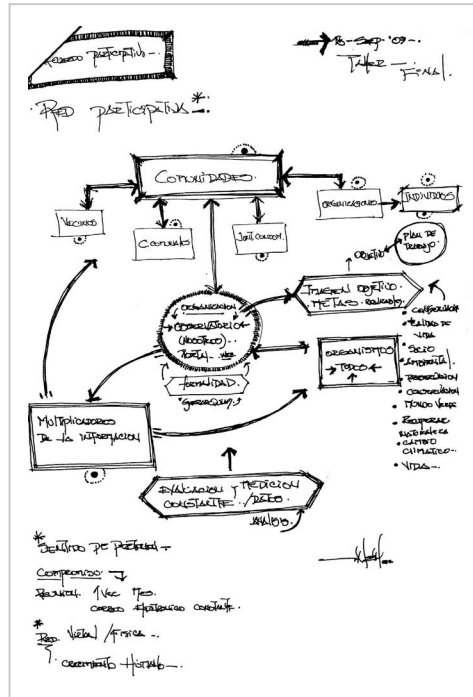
PROCESO PARTICIPATIVO -

18 - Sep - '09 -
Taller - Final.

· RED PARTICIPATIVA *.

COMUNIDADES

VECINOS

COLEGIOS

JUNT. COMUN.

ORGANIZACIONES

INDIVIDUOS

PLAN DE TRABAJO

OBJETIVO

IMAGEN OBJETIVO · METAS · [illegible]

ORGANIZACION OBSERVATORIO (NOSOTROS) · PORTAL WEB

FORMALIDAD.

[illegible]

ORGANISMOS TODOS

· CONTAMINACION
· CALIDAD DE VIDA
· SALUD
· AMBIENTAL
· EDUCACION
· CONSERVACION
· MUNDO VERDE
· RECUPERAR RESIDUALES
· CAMBIO CLIMATICO
· VIDA -

MULTIPLICADORES DE LA INFORMACION

EVALUACION Y MEDICION CONSTANTE / DATOS.
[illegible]

* SENTIDO DE PERTENENCIA -

COMPROMISO:
REUNION. 1 VEZ MES.
CRECER HUMANO CONSTANTE.

* RED. VIRTUAL / FISICA -
CRECIMIENTO HUMANO -